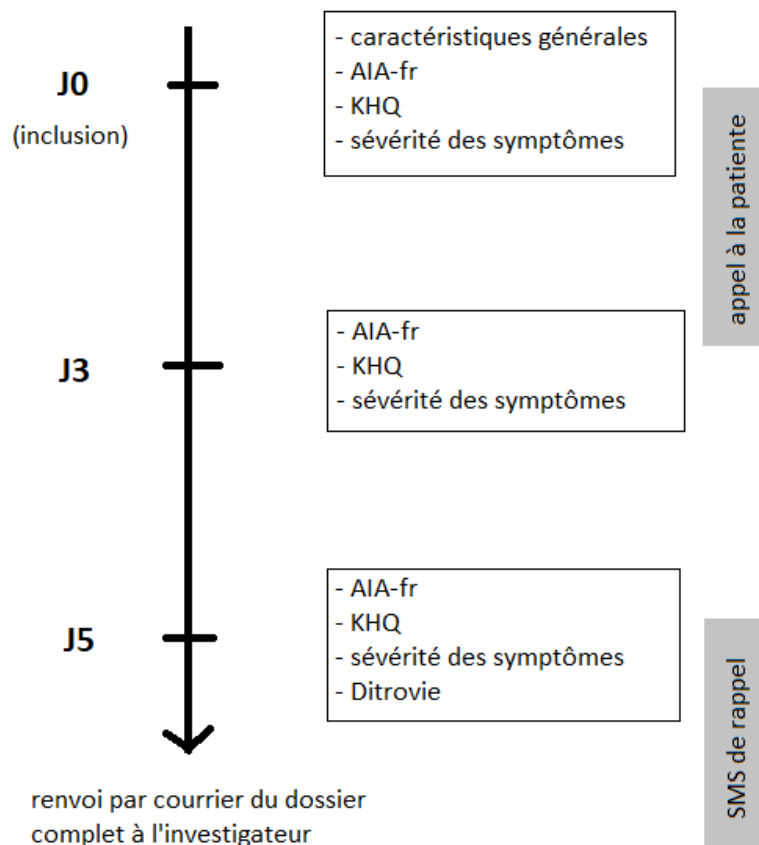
J0
(inclusion)

- caractéristiques générales
- AIA-fr
- KHQ
- sévérité des symptômes

appel à la patiente

J3

- AIA-fr
- KHQ
- sévérité des symptômes

J5

- AIA-fr
- KHQ
- sévérité des symptômes
- Ditrovie

SMS de rappel

renvoi par courrier du dossier complet à l'investigateur